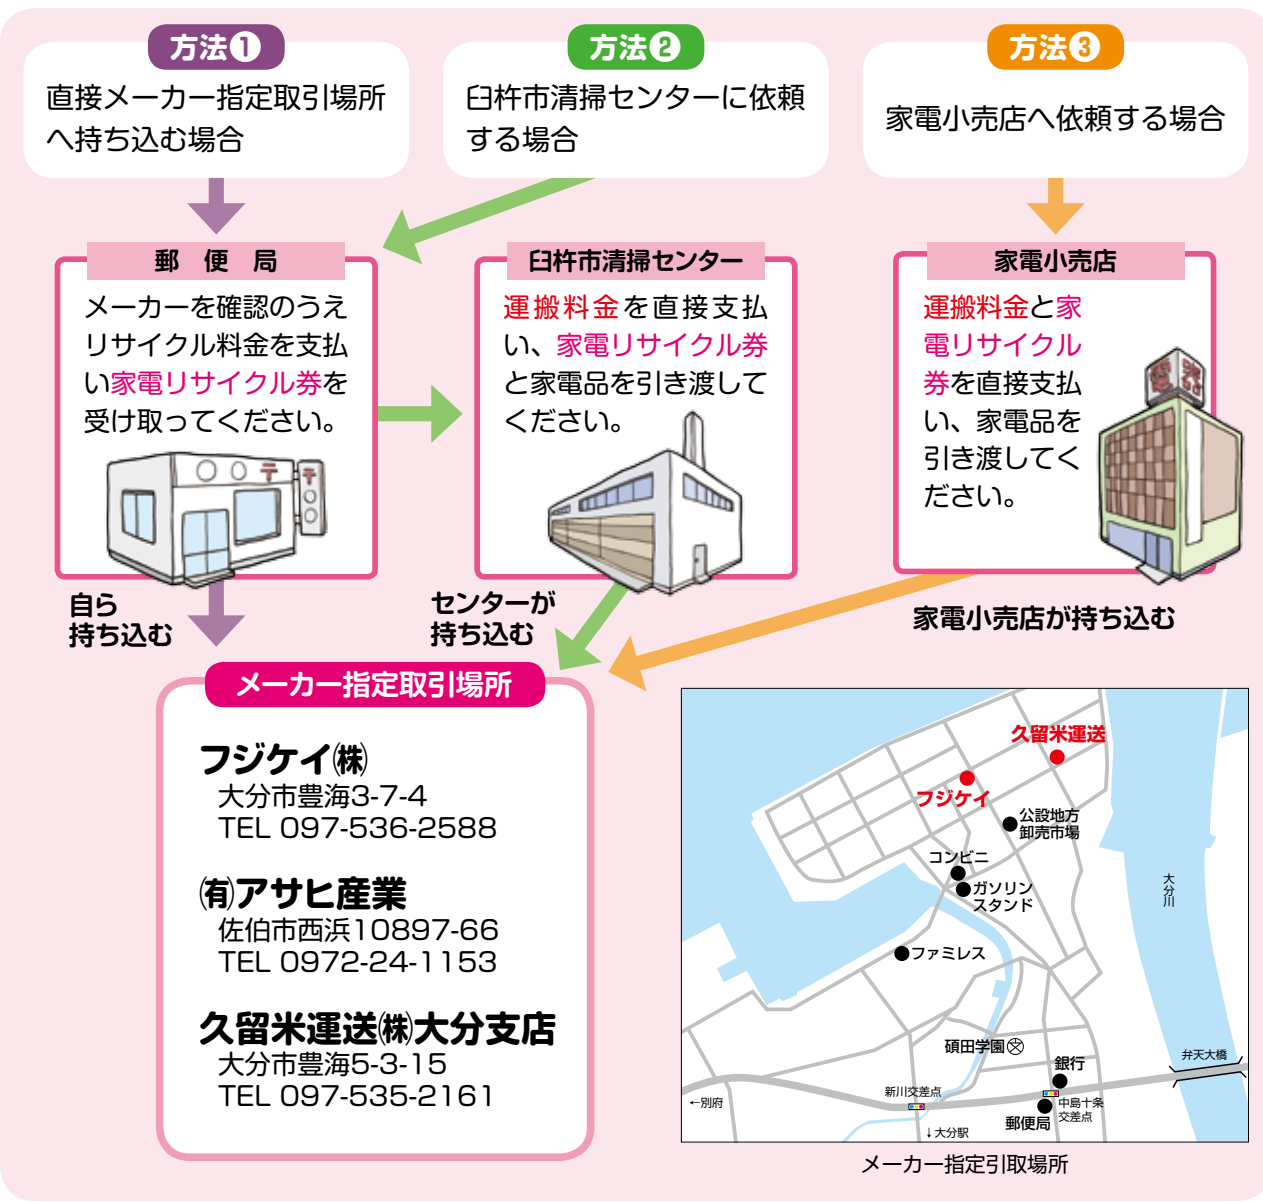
方法❶
直接メーカー指定取引場所へ持ち込む場合

方法❷
臼杵市清掃センターに依頼する場合

方法❸
家電小売店へ依頼する場合

郵　便　局
メーカーを確認のうえリサイクル料金を支払い家電リサイクル券を受け取ってください。

臼杵市清掃センター
運搬料金を直接支払い、家電リサイクル券と家電品を引き渡してください。

家電小売店
運搬料金と家電リサイクル券を直接支払い、家電品を引き渡してください。

自ら持ち込む

センターが持ち込む

家電小売店が持ち込む

メーカー指定取引場所

フジケイ㈱
大分市豊海3-7-4
TEL 097-536-2588

㈲アサヒ産業
佐伯市西浜10897-66
TEL 0972-24-1153

久留米運送㈱大分支店
大分市豊海5-3-15
TEL 097-535-2161

久留米運送
フジケイ
公設地方卸売市場
コンビニ
ガソリンスタンド
大分川
ファミレス
碩田学園
銀行
弁天大橋
新川交差点
←別府
中島十条交差点
郵便局
↓大分駅

メーカー指定引取場所